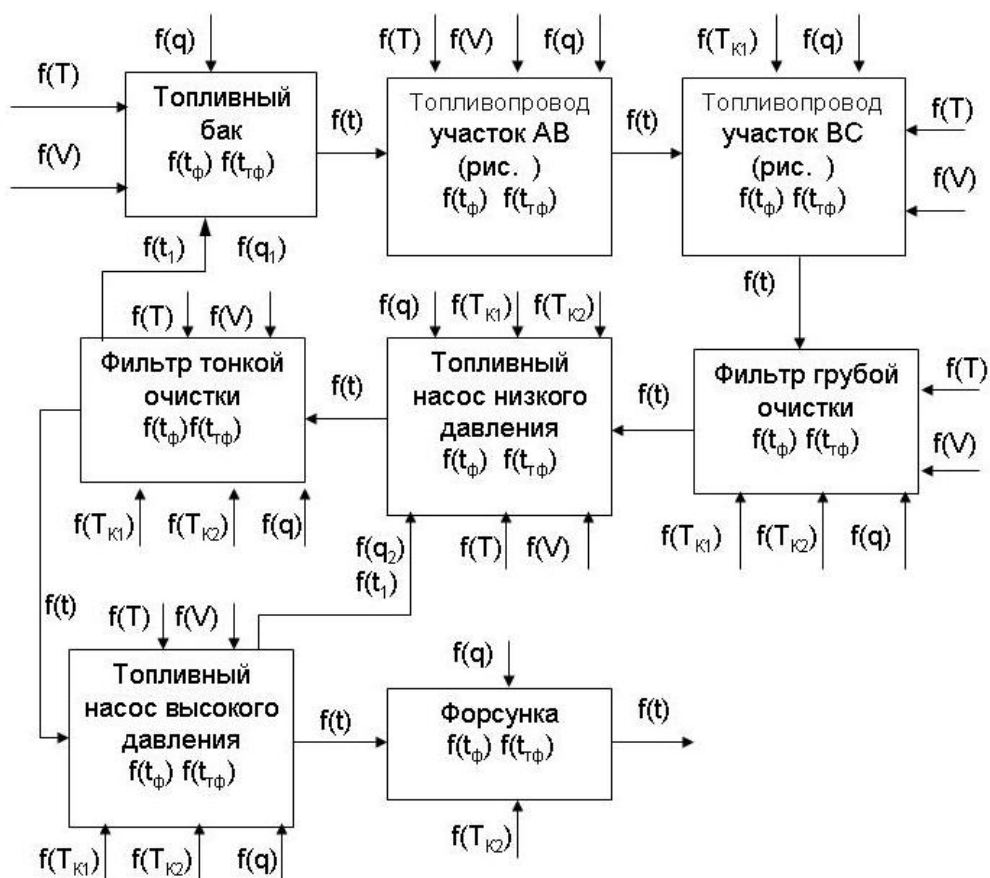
f(q)

f(T)

f(V)

Топливный бак
$f(t_ф)$ $f(t_{тф})$

f(t)

f(T) f(V) f(q)

Топливопровод участок АВ (рис. )
$f(t_ф)$ $f(t_{тф})$

f(t)

$f(T_{K1})$ f(q)

Топливопровод участок ВС (рис. )
$f(t_ф)$ $f(t_{тф})$

f(T)

f(V)

$f(t_1)$ $f(q_1)$

f(t)

f(T) f(V)

Фильтр тонкой очистки
$f(t_ф)f(t_{тф})$

f(q) $f(T_{K1})$ $f(T_{K2})$

Топливный насос низкого давления
$f(t_ф)$ $f(t_{тф})$

f(t)

f(t)

Фильтр грубой очистки
$f(t_ф)$ $f(t_{тф})$

f(T)

f(V)

$f(T_{K1})$ $f(T_{K2})$ f(q)

$f(q_2)$
$f(t_1)$

f(T) f(V)

$f(T_{K1})$ $f(T_{K2})$ f(q)

f(t)

f(T) f(V)

Топливный насос высокого давления
$f(t_ф)$ $f(t_{тф})$

f(t)

f(q)

Форсунка
$f(t_ф)$ $f(t_{тф})$

f(t)

$f(T_{K1})$ $f(T_{K2})$ f(q)

$f(T_{K2})$